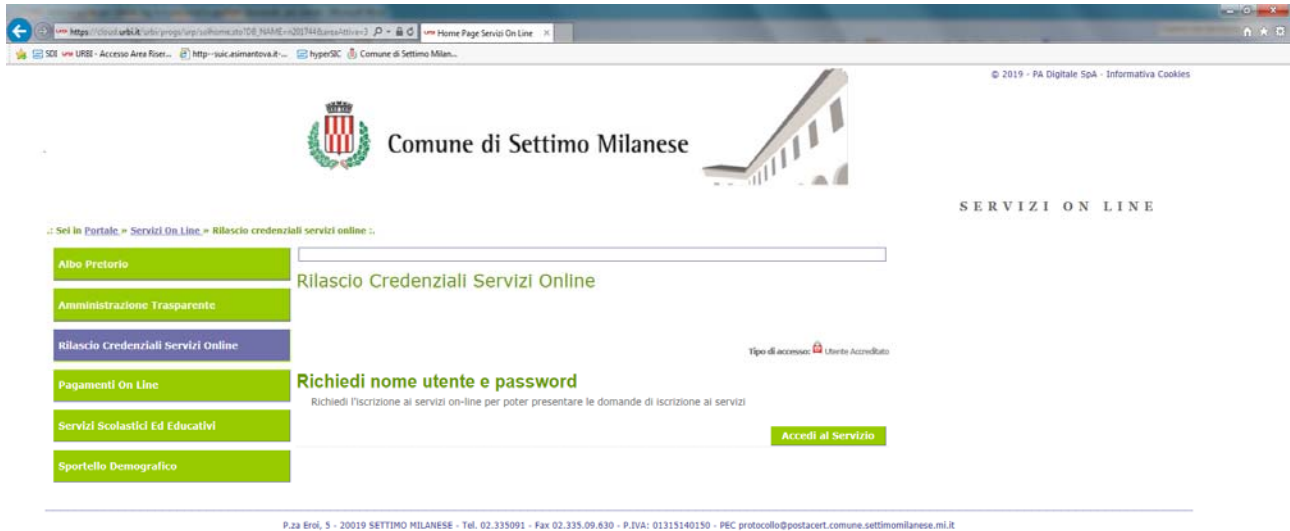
https://cloud.urbi.it/urbi/progs/urp/solhome.sto?DB_NAME=n201744&areaAttiva=3
Home Page Servizi On Line

SDI URBI - Accesso Area Riser... http--suic.asimantova.it-... hyperSIC Comune di Settimo Milan...

© 2019 - PA Digitale SpA - Informativa Cookies

Comune di Settimo Milanese

SERVIZI ON LINE

.: Sei in Portale » Servizi On Line » Rilascio credenziali servizi online :.

Albo Pretorio

Amministrazione Trasparente

Rilascio Credenziali Servizi Online

Pagamenti On Line

Servizi Scolastici Ed Educativi

Sportello Demografico

Rilascio Credenziali Servizi Online

Tipo di accesso: Utente Accreditato

Richiedi nome utente e password

Richiedi l'iscrizione ai servizi on-line per poter presentare le domande di iscrizione ai servizi

Accedi al Servizio

P.za Eroi, 5 - 20019 SETTIMO MILANESE - Tel. 02.335091 - Fax 02.335.09.630 - P.IVA: 01315140150 - PEC protocollo@postacert.comune.settimomilanese.mi.it